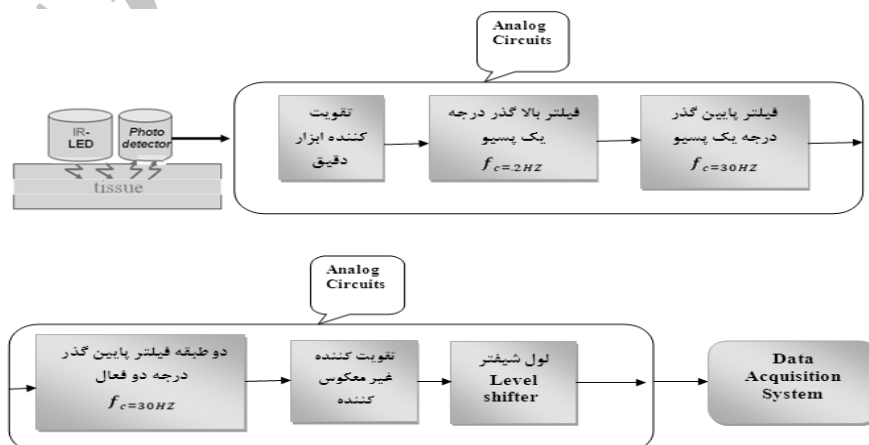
Analog Circuits

IR-LED

Photo detector

tissue

تقویت کننده ابزار دقیق

فیلتر بالا گذر درجه یک پسیو

$f_{c=2HZ}$

فیلتر پایین گذر درجه یک پسیو

$f_{c=30HZ}$

Analog Circuits

دو طبقه فیلتر پایین گذر درجه دو فعال

$f_{c=30HZ}$

تقویت کننده غیر معکوس کننده

لول شیفتر Level shifter

Data Acquisition System